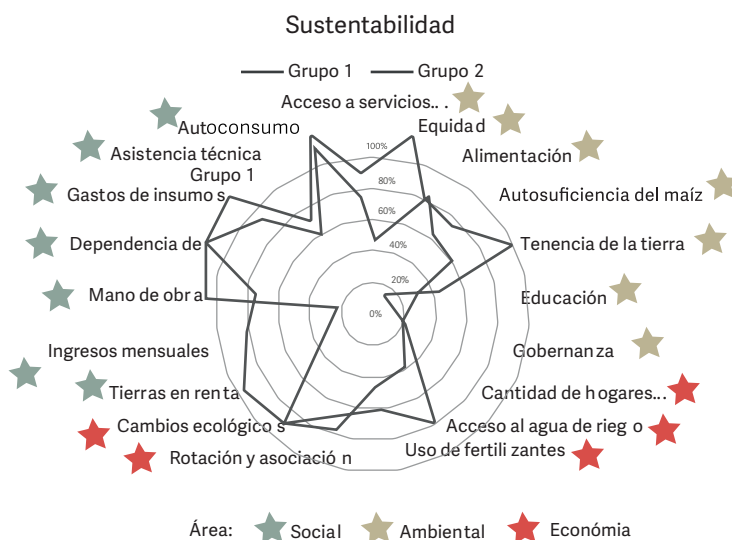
Sustentabilidad

Grupo 1 Grupo 2

Acceso a servicios.. .
Equidad
Alimentación
Autosuficiencia del maíz
Tenencia de la tierra
Educación
Gobernanza
Cantidad de hogares...
Acceso al agua de rieg o
Uso de fertili zantes
Rotación y asociació n
Cambios ecológico s
Tierras en renta
Ingresos mensuales
Mano de obra
Dependencia de
Gastos de insumo s
Grupo 1
Asistencia técnica
Autoconsumo

100%
80%
60%
40%
20%
0%

Área: Social Ambiental Economía